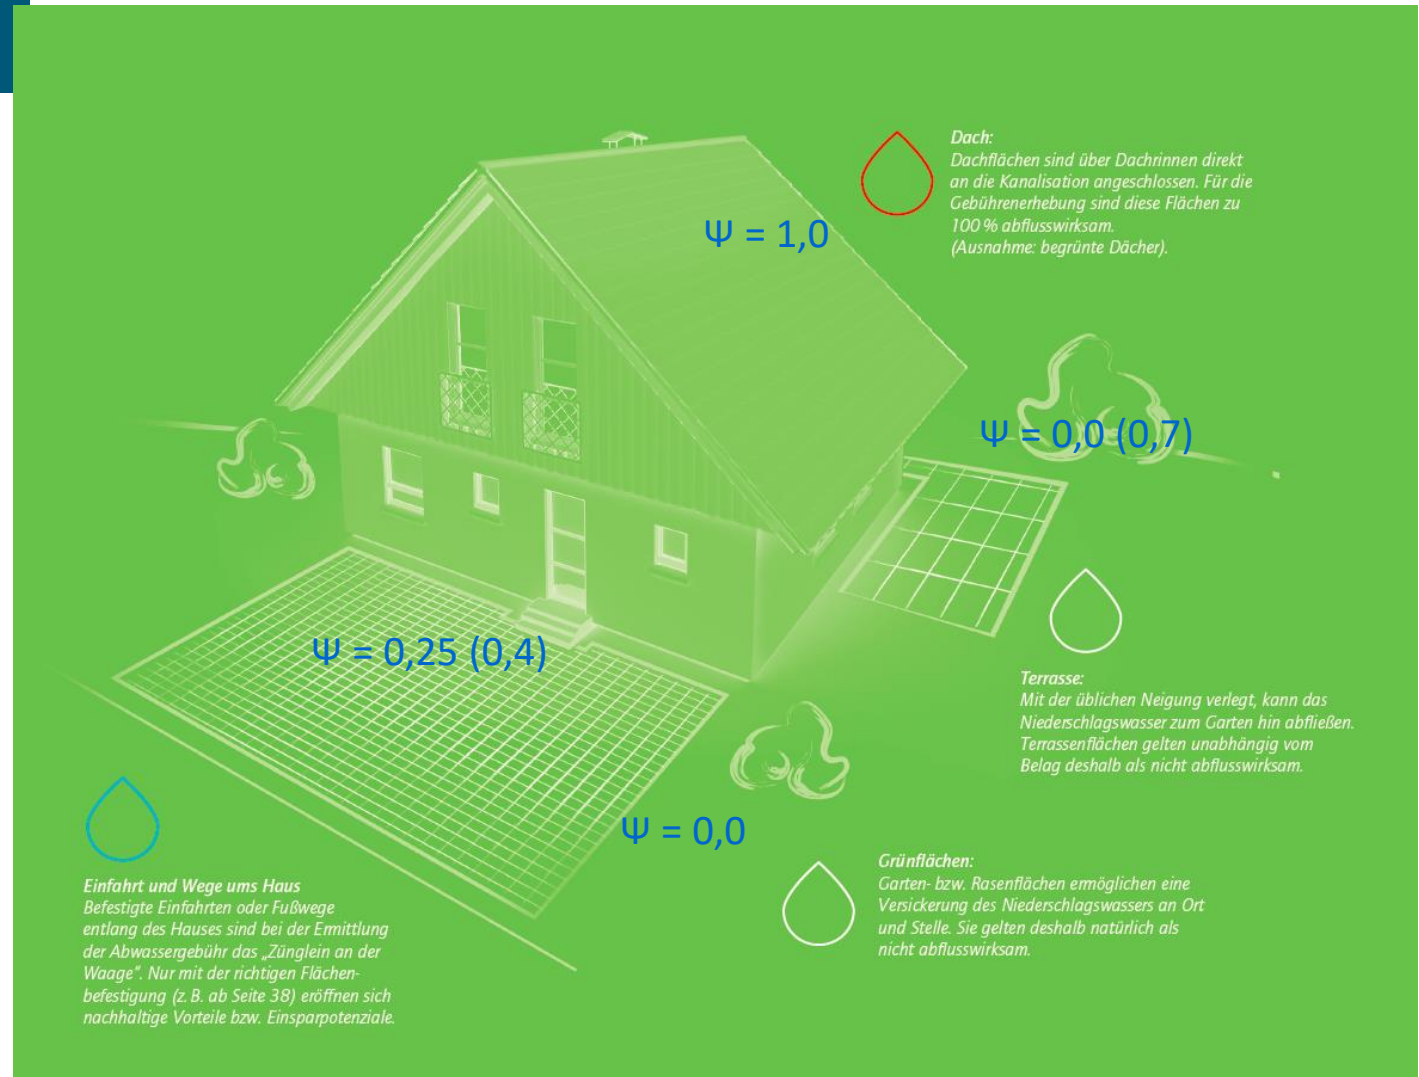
Dach:
Dachflächen sind über Dachrinnen direkt an die Kanalisation angeschlossen. Für die Gebührenerhebung sind diese Flächen zu 100 % abflusswirksam. (Ausnahme: begrünte Dächer).

$\Psi = 1{,}0$

$\Psi = 0{,}0\ (0{,}7)$

$\Psi = 0{,}25\ (0{,}4)$

Terrasse:
Mit der üblichen Neigung verlegt, kann das Niederschlagswasser zum Garten hin abfließen. Terrassenflächen gelten unabhängig vom Belag deshalb als nicht abflusswirksam.

$\Psi = 0{,}0$

Einfahrt und Wege ums Haus
Befestigte Einfahrten oder Fußwege entlang des Hauses sind bei der Ermittlung der Abwassergebühr das „Zünglein an der Waage". Nur mit der richtigen Flächenbefestigung (z. B. ab Seite 38) eröffnen sich nachhaltige Vorteile bzw. Einsparpotenziale.

Grünflächen:
Garten- bzw. Rasenflächen ermöglichen eine Versickerung des Niederschlagswassers an Ort und Stelle. Sie gelten deshalb natürlich als nicht abflusswirksam.